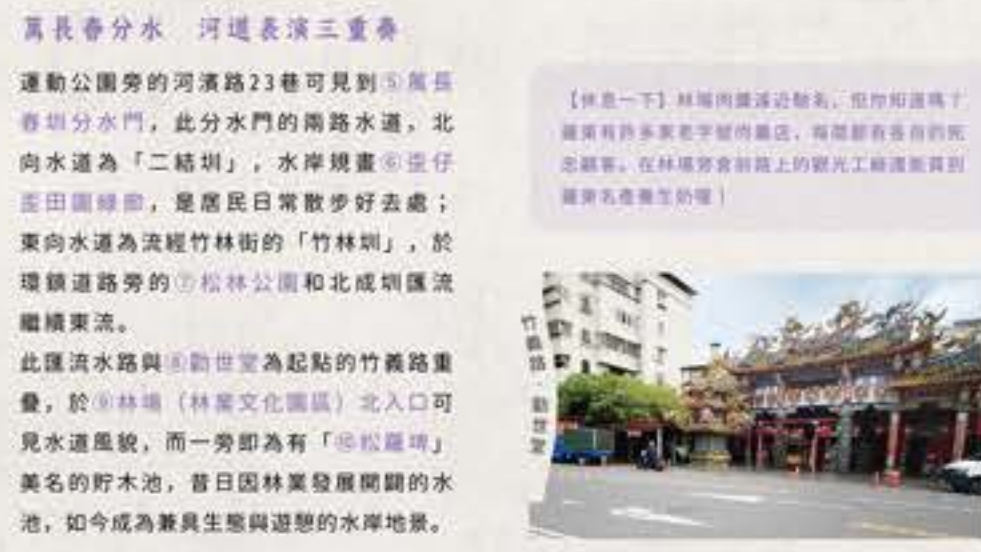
萬長春分水　河道長演三重奏

運動公園旁的河濱路23巷可見到⑤萬長春圳分水門，此分水門的兩路水道，北向水道為「二結圳」，水岸規畫⑥歪仔歪田園綠廊，是居民日常散步好去處；東向水道為流經竹林街的「竹林圳」，於環鎮道路旁的⑦松林公園和北成圳匯流繼續東流。

此匯流水路與⑧勸世堂為起點的竹義路重疊，於⑨林場（林業文化園區）北入口可見水道風貌，而一旁即為有「⑩松羅埤」美名的貯木池，昔日因林業發展開闢的水池，如今成為兼具生態與遊憩的水岸地景。

【休息一下】林場肉羹遠近馳名，但你知道嗎？羅東有許多家老字號的羹店，每間都有各自的死忠顧客，在林場旁會前路上的觀光工廠還能買到羅東名產養生奶糖！

竹義路．勸世堂